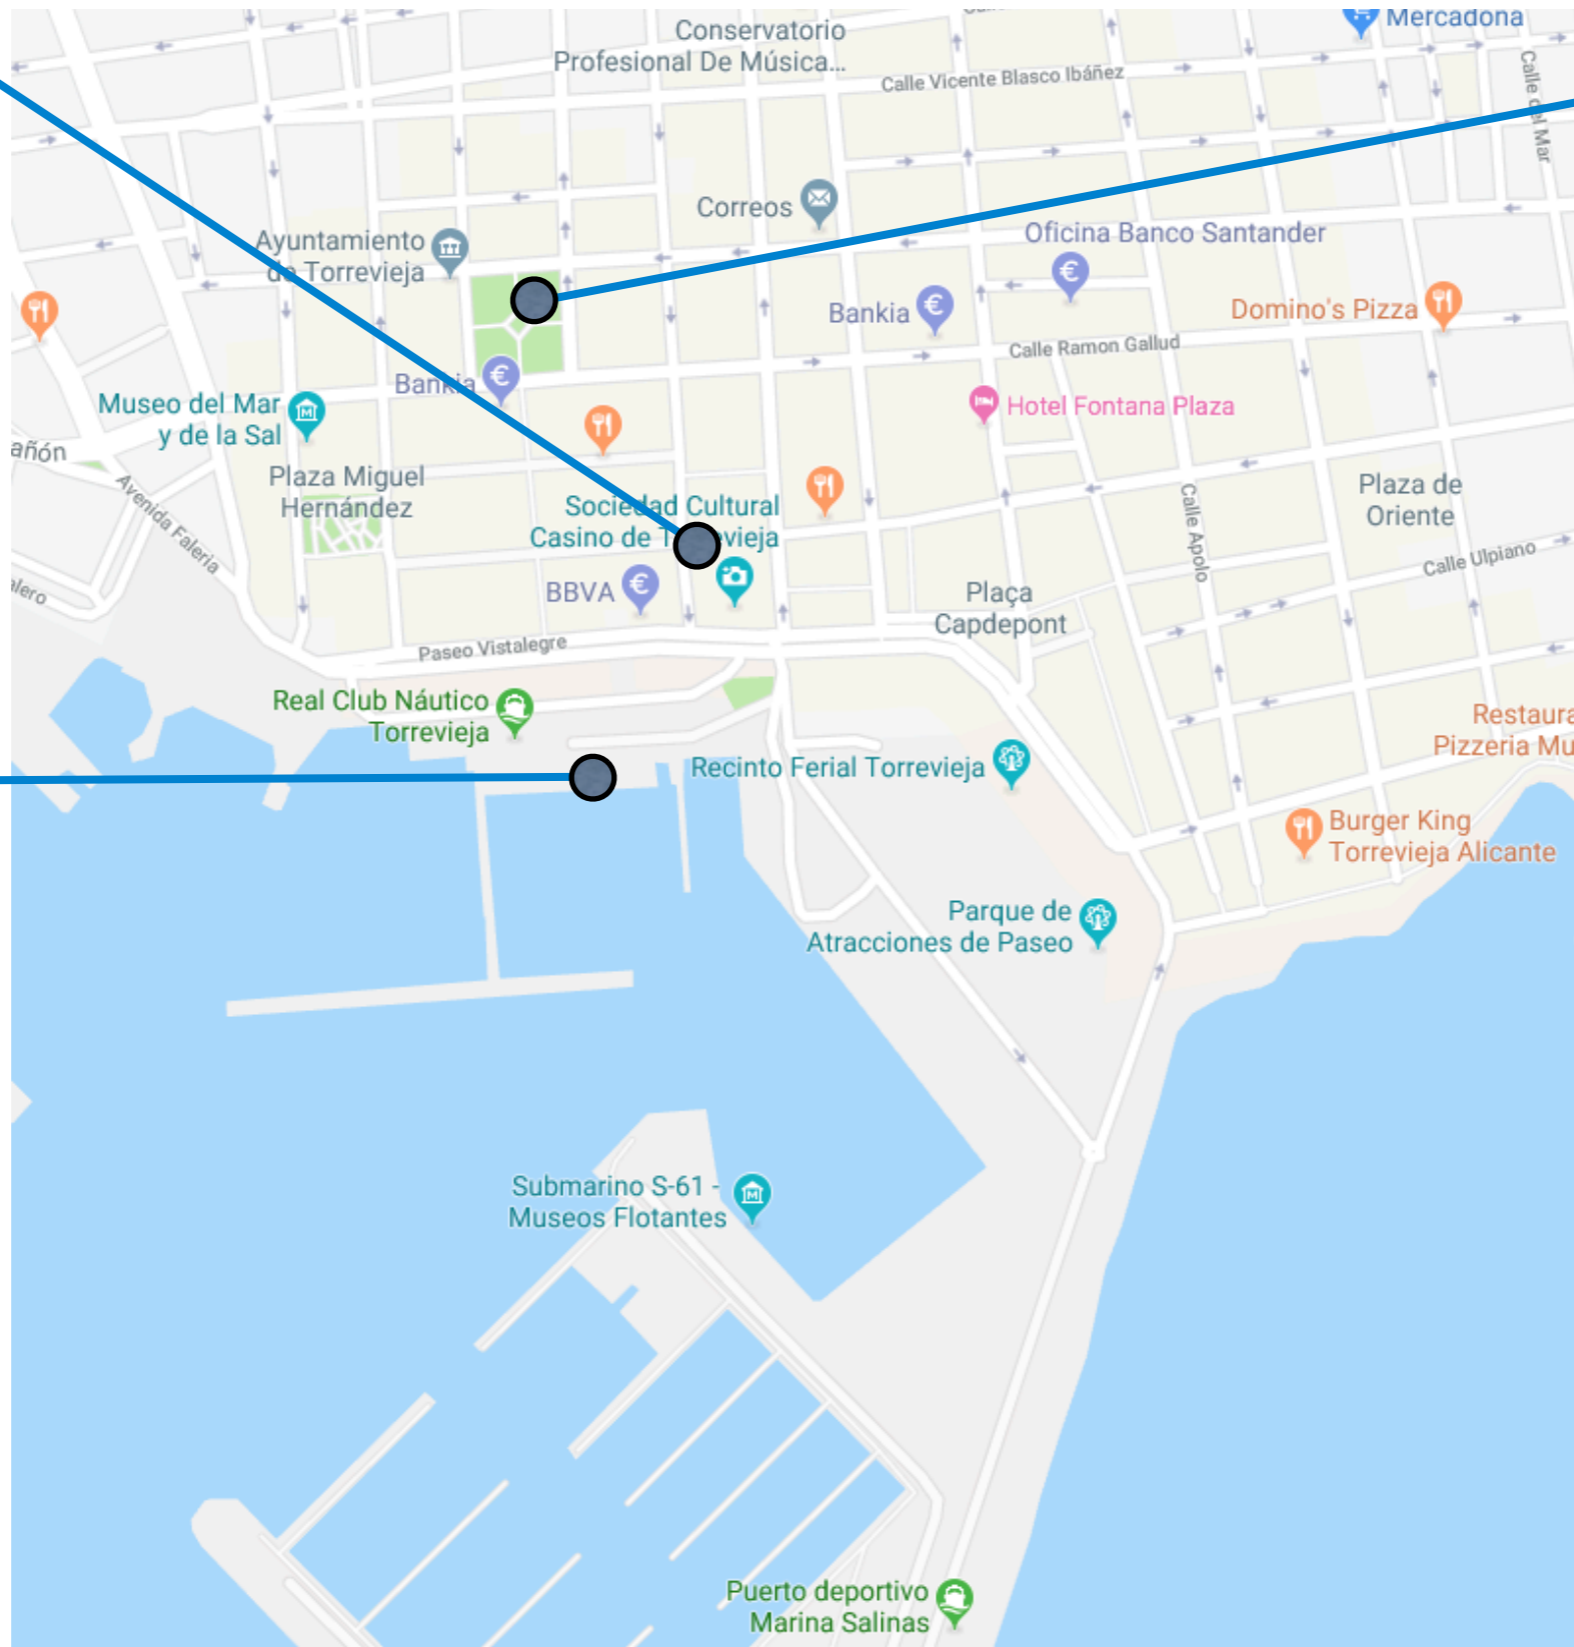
Conservatorio Profesional De Música...

Mercadona

Calle Vicente Blasco Ibáñez

Calle del Mar

Correos

Ayuntamiento de Torrevieja

Oficina Banco Santander

Bankia

Domino's Pizza

Calle Ramon Gallud

Bankia

Museo del Mar y de la Sal

Hotel Fontana Plaza

añón

Plaza Miguel Hernández

Avenida Faleria

Sociedad Cultural Casino de T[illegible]vieja

Calle Apolo

Plaza de Oriente

Calle Ulpiano

lero

BBVA

Plaça Capdepont

Paseo Vistalegre

Real Club Náutico Torrevieja

Restaura

Pizzeria Mu

Recinto Ferial Torrevieja

Burger King Torrevieja Alicante

Parque de Atracciones de Paseo

Submarino S-61 - Museos Flotantes

Puerto deportivo Marina Salinas